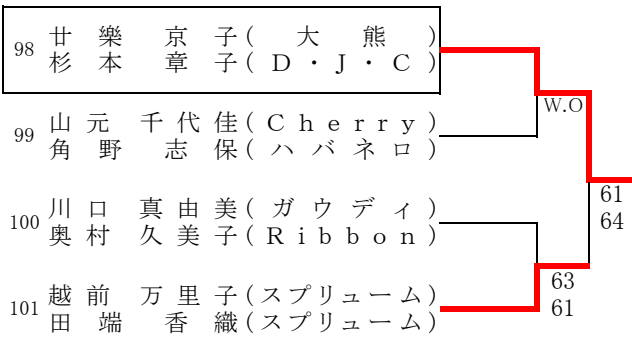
98 廿樂 京子(大熊)
杉本 章子(D・J・C)

99 山元 千代佳(Cherry)
角野 志保(ハバネロ)

100 川口 真由美(ガウディ)
奥村 久美子(Ribbon)

101 越前 万里子(スプリューム)
田端 香織(スプリューム)

W.O

63
61

61
64